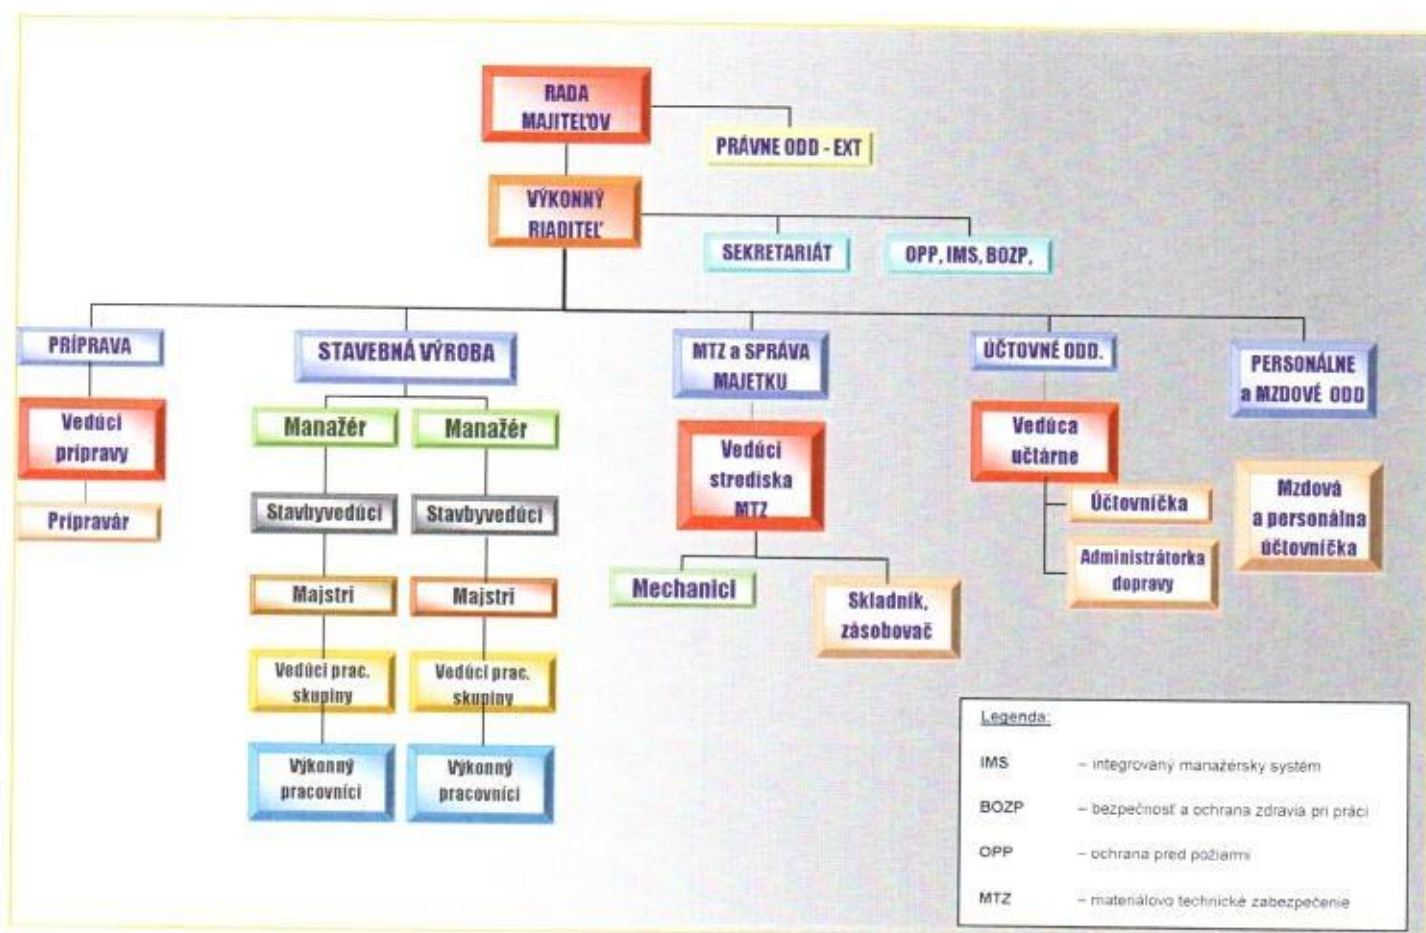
RADA MAJITEĽOV

PRÁVNE ODD - EXT

VÝKONNÝ RIADITEĽ

SEKRETARIÁT

OPP, IMS, BOZP.

PRÍPRAVA

Vedúci prípravy

Prípravár

STAVEBNÁ VÝROBA

Manažér

Manažér

Stavbyvedúci

Stavbyvedúci

Majstri

Majstri

Vedúci prac. skupiny

Vedúci prac. skupiny

Výkonný pracovníci

Výkonný pracovníci

MTZ a SPRÁVA MAJETKU

Vedúci strediska MTZ

Mechanici

Skladník, zásobovač

ÚČTOVNÉ ODD.

Vedúca účtárne

Účtovníčka

Administrátorka dopravy

PERSONÁLNE a MZDOVÉ ODD

Mzdová a personálna účtovníčka

Legenda:

IMS – integrovaný manažérsky systém

BOZP – bezpečnosť a ochrana zdravia pri práci

OPP – ochrana pred požiarmi

MTZ – materiálovo technické zabezpečenie